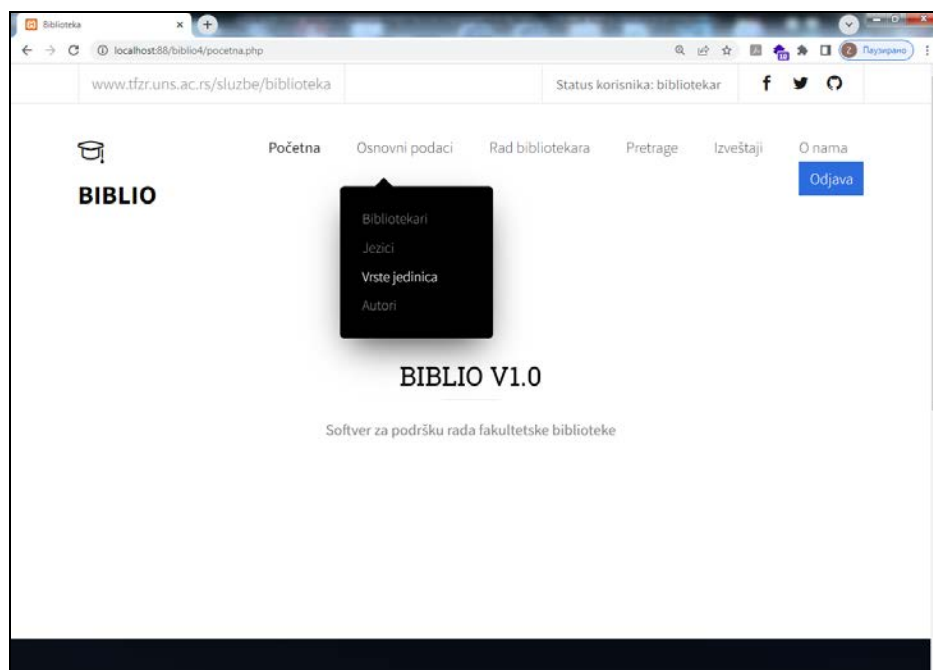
Biblioteka

localhost:88/biblio4/pocetna.php

Паузирано

www.tfzr.uns.ac.rs/sluzbe/biblioteka

Status korisnika: bibliotekar

BIBLIO

Početna Osnovni podaci Rad bibliotekara Pretrage Izveštaji O nama

Odjava

Bibliotekari
Jezici
Vrste jedinica
Autori

BIBLIO V1.0

Softver za podršku rada fakultetske biblioteke